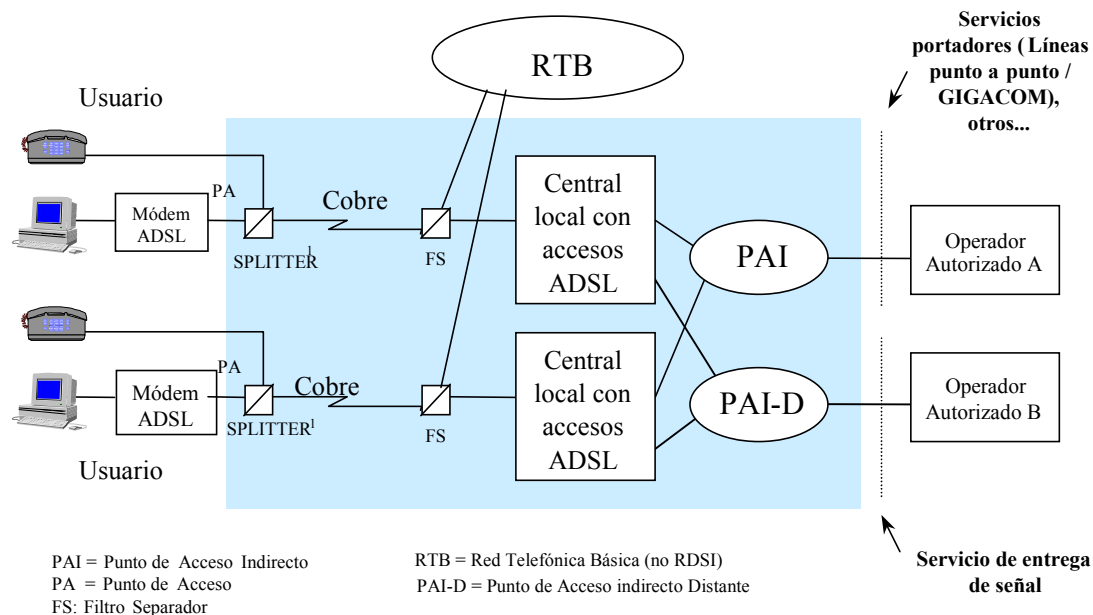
RTB

Servicios portadores ( Líneas punto a punto / GIGACOM), otros...

Usuario

PA

Módem ADSL

SPLITTER$^1$

Cobre

FS

Central local con accesos ADSL

PAI

Operador Autorizado A

PA

Módem ADSL

SPLITTER$^1$

Cobre

FS

Central local con accesos ADSL

PAI-D

Operador Autorizado B

Usuario

PAI = Punto de Acceso Indirecto
PA = Punto de Acceso
FS: Filtro Separador

RTB = Red Telefónica Básica (no RDSI)
PAI-D = Punto de Acceso indirecto Distante

Servicio de entrega de señal